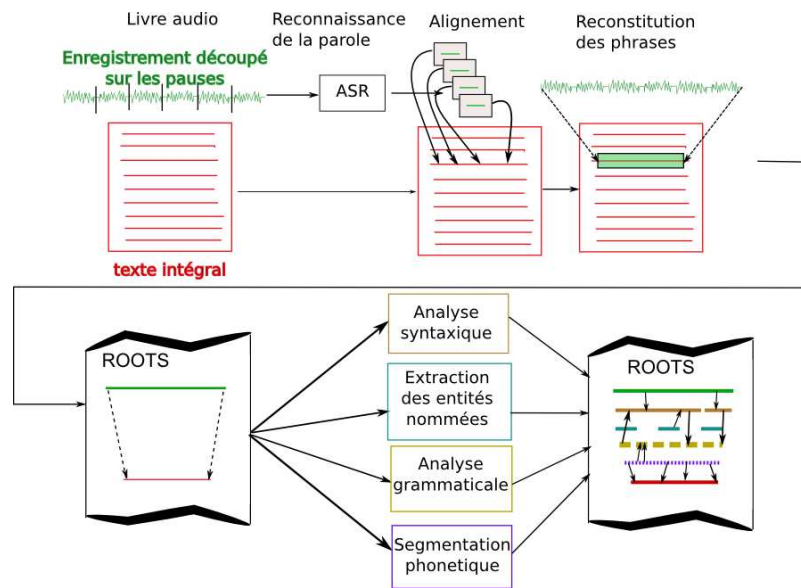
Livre audio

Reconnaissance de la parole

Alignement

Reconstitution des phrases

Enregistrement découpé sur les pauses

ASR

texte intégral

ROOTS

Analyse syntaxique

Extraction des entités nommées

Analyse grammaticale

Segmentation phonetique

ROOTS